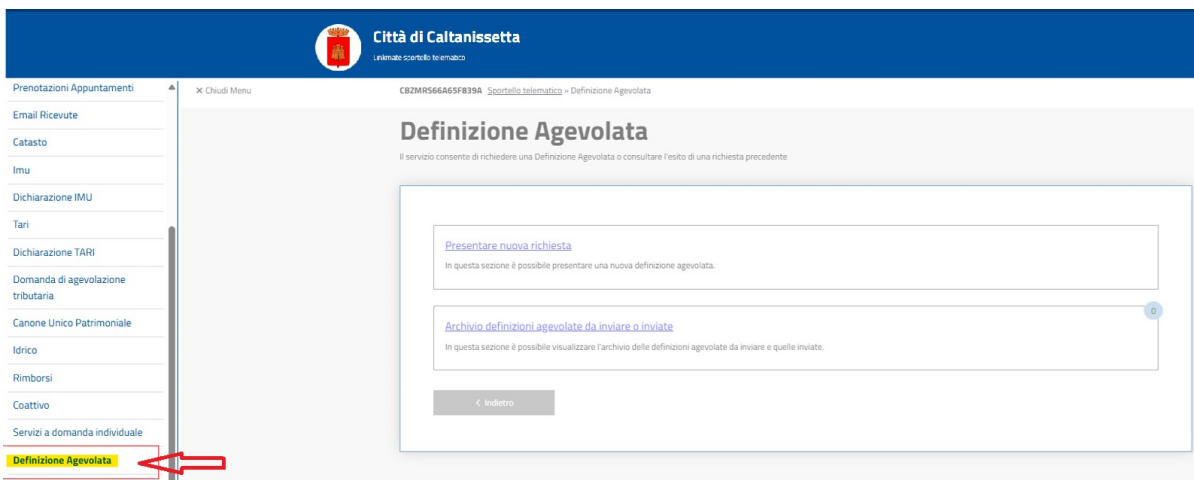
Città di Caltanissetta
Linkmate sportello telematico

Prenotazioni Appuntamenti
Email Ricevute
Catasto
Imu
Dichiarazione IMU
Tari
Dichiarazione TARI
Domanda di agevolazione tributaria
Canone Unico Patrimoniale
Idrico
Rimborsi
Coattivo
Servizi a domanda individuale
Definizione Agevolata

× Chiudi Menu

CBZMRS66A65F839A Sportello telematico » Definizione Agevolata

Definizione Agevolata

Il servizio consente di richiedere una Definizione Agevolata o consultare l'esito di una richiesta precedente

Presentare nuova richiesta
In questa sezione è possibile presentare una nuova definizione agevolata.

0
Archivio definizioni agevolate da inviare o inviate
In questa sezione è possibile visualizzare l'archivio delle definizioni agevolate da inviare e quelle inviate.

< Indietro